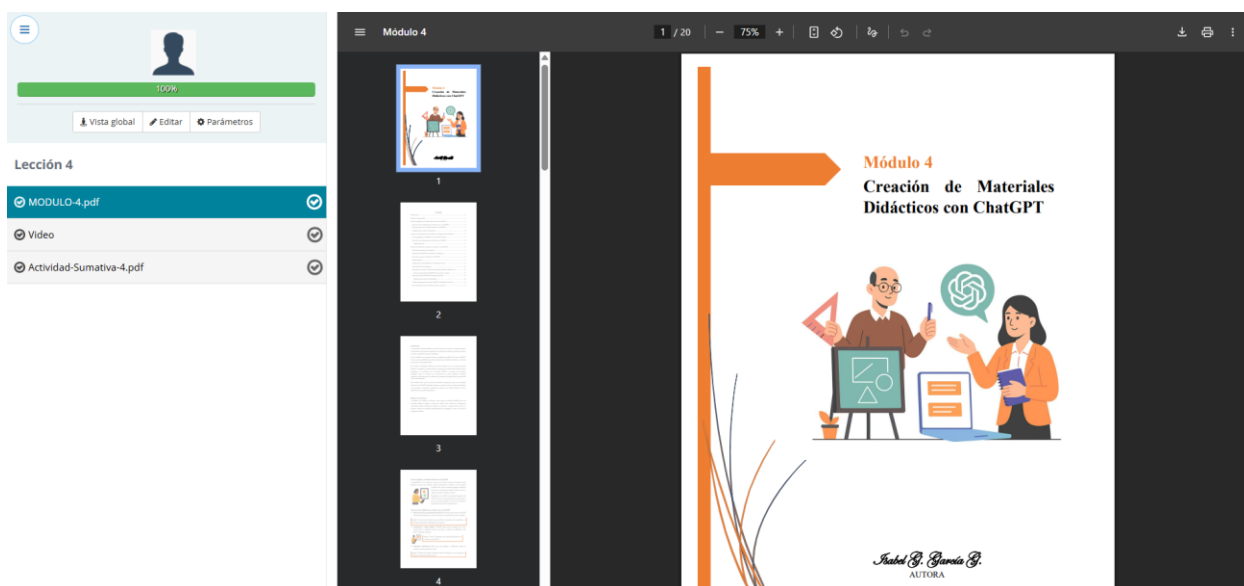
100%

Vista global | Editar | Parámetros

Lección 4

MODULO-4.pdf

Video

Actividad-Sumativa-4.pdf

Módulo 4

1 / 20 | − 75% +

1

2

3

4

Módulo 4

Creación de Materiales Didácticos con ChatGPT

Isabel G. García G.

AUTORA